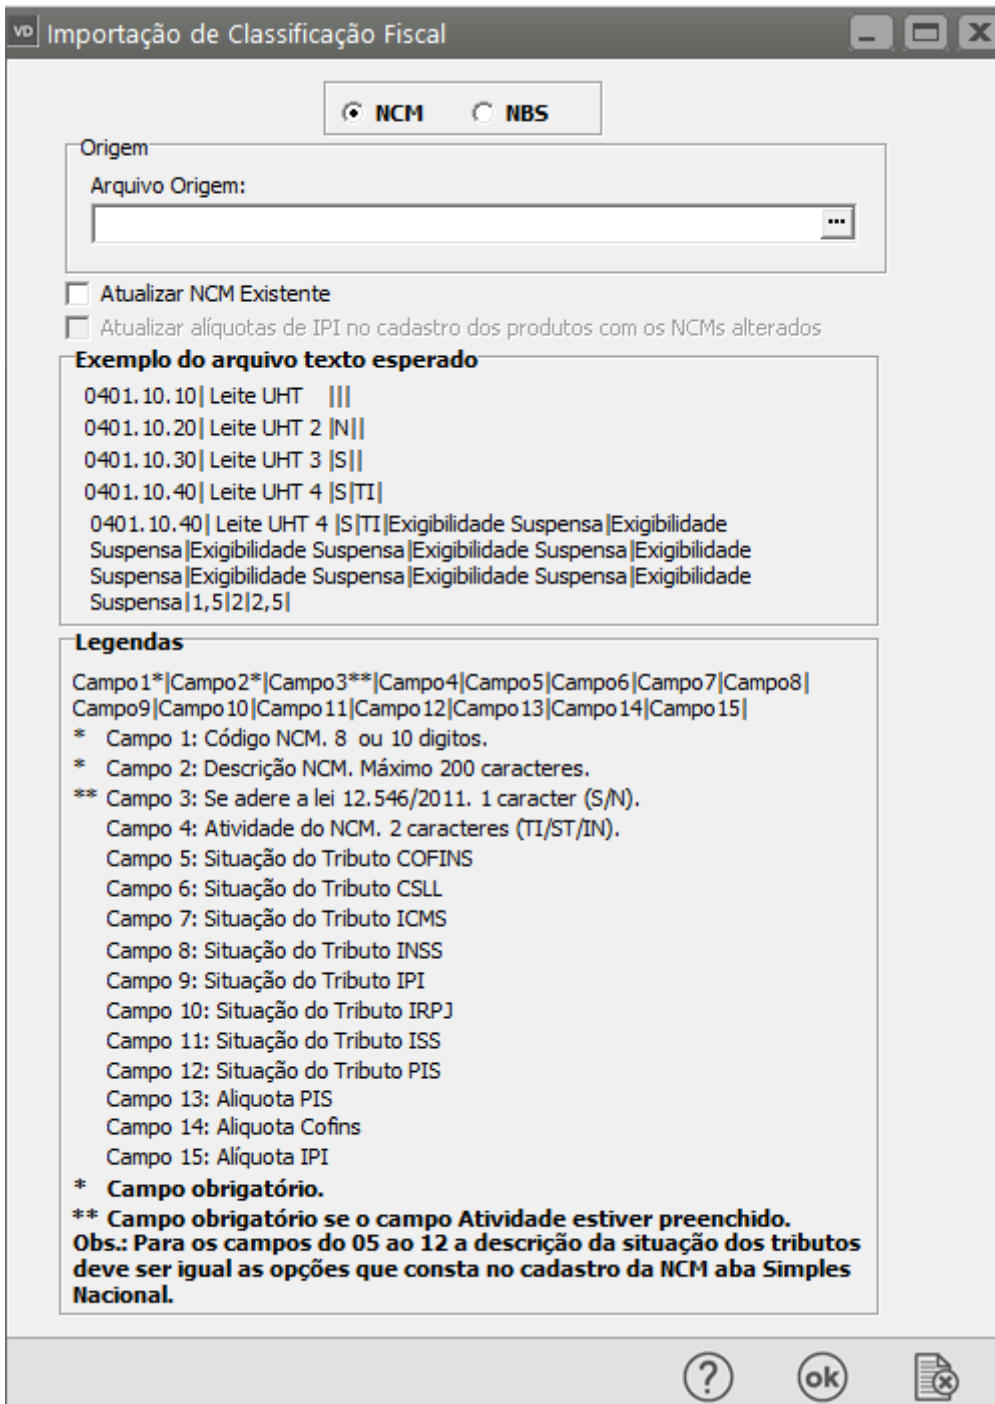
VD Importação de Classificação Fiscal

NCM NBS

Origem

Arquivo Origem:

...

Atualizar NCM Existente

Atualizar alíquotas de IPI no cadastro dos produtos com os NCMs alterados

Exemplo do arquivo texto esperado

0401.10.10| Leite UHT |||

0401.10.20| Leite UHT 2 |N||

0401.10.30| Leite UHT 3 |S||

0401.10.40| Leite UHT 4 |S|TI|

0401.10.40| Leite UHT 4 |S|TI|Exigibilidade Suspensa|Exigibilidade Suspensa|Exigibilidade Suspensa|Exigibilidade Suspensa|Exigibilidade Suspensa|Exigibilidade Suspensa|Exigibilidade Suspensa|Exigibilidade Suspensa|1,5|2|2,5|

Legendas

Campo1*|Campo2*|Campo3**|Campo4|Campo5|Campo6|Campo7|Campo8|Campo9|Campo10|Campo11|Campo12|Campo13|Campo14|Campo15|

* Campo 1: Código NCM. 8 ou 10 digitos.

* Campo 2: Descrição NCM. Máximo 200 caracteres.

** Campo 3: Se adere a lei 12.546/2011. 1 caracter (S/N).

Campo 4: Atividade do NCM. 2 caracteres (TI/ST/IN).

Campo 5: Situação do Tributo COFINS

Campo 6: Situação do Tributo CSLL

Campo 7: Situação do Tributo ICMS

Campo 8: Situação do Tributo INSS

Campo 9: Situação do Tributo IPI

Campo 10: Situação do Tributo IRPJ

Campo 11: Situação do Tributo ISS

Campo 12: Situação do Tributo PIS

Campo 13: Aliquota PIS

Campo 14: Aliquota Cofins

Campo 15: Alíquota IPI

* Campo obrigatório.

** Campo obrigatório se o campo Atividade estiver preenchido.
Obs.: Para os campos do 05 ao 12 a descrição da situação dos tributos deve ser igual as opções que consta no cadastro da NCM aba Simples Nacional.

?

ok